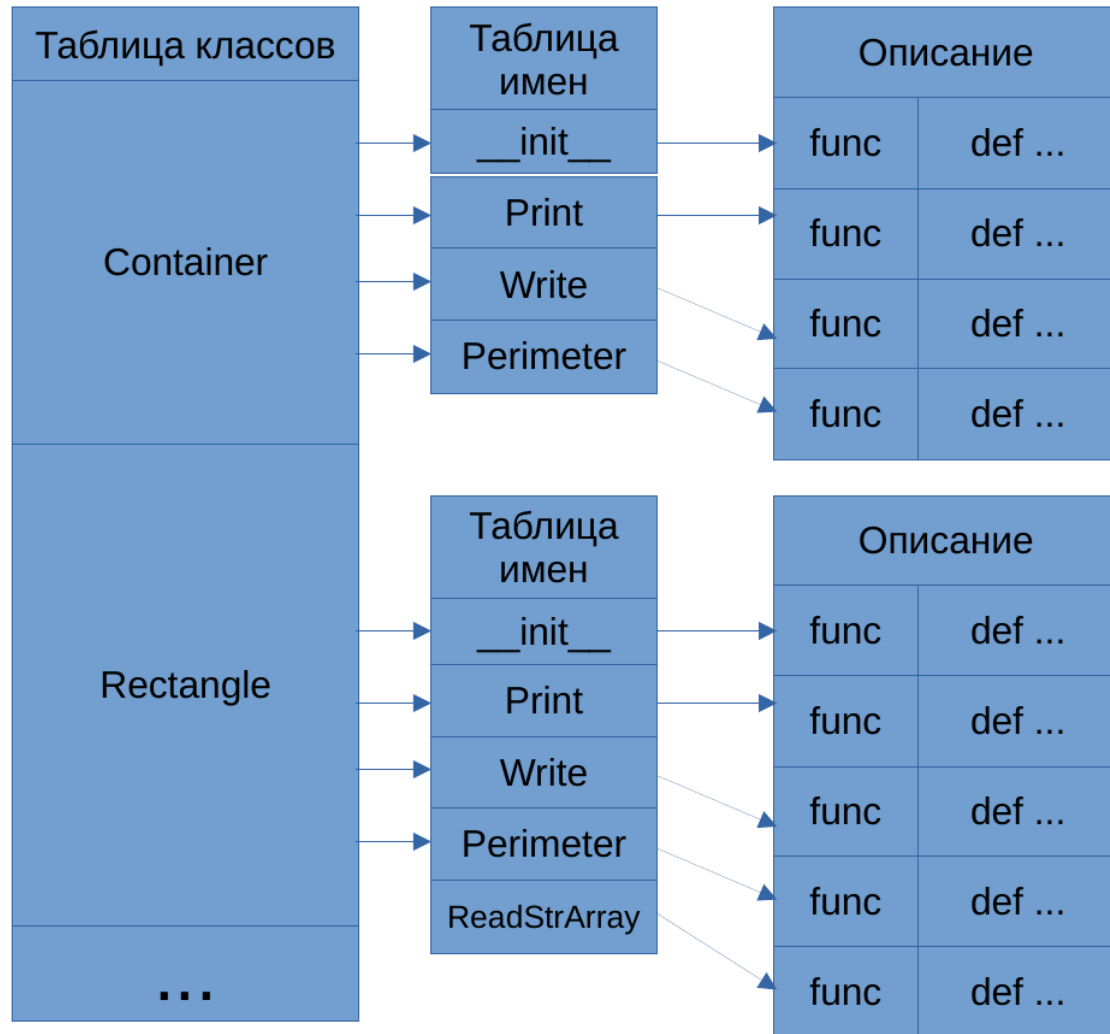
Таблица классов

Container

Rectangle

...

Таблица имен

__init__

Print

Write

Perimeter

Описание

| func | def ... |
|---|---|
| func | def ... |
| func | def ... |
| func | def ... |

Таблица имен

__init__

Print

Write

Perimeter

ReadStrArray

Описание

| func | def ... |
|---|---|
| func | def ... |
| func | def ... |
| func | def ... |
| func | def ... |